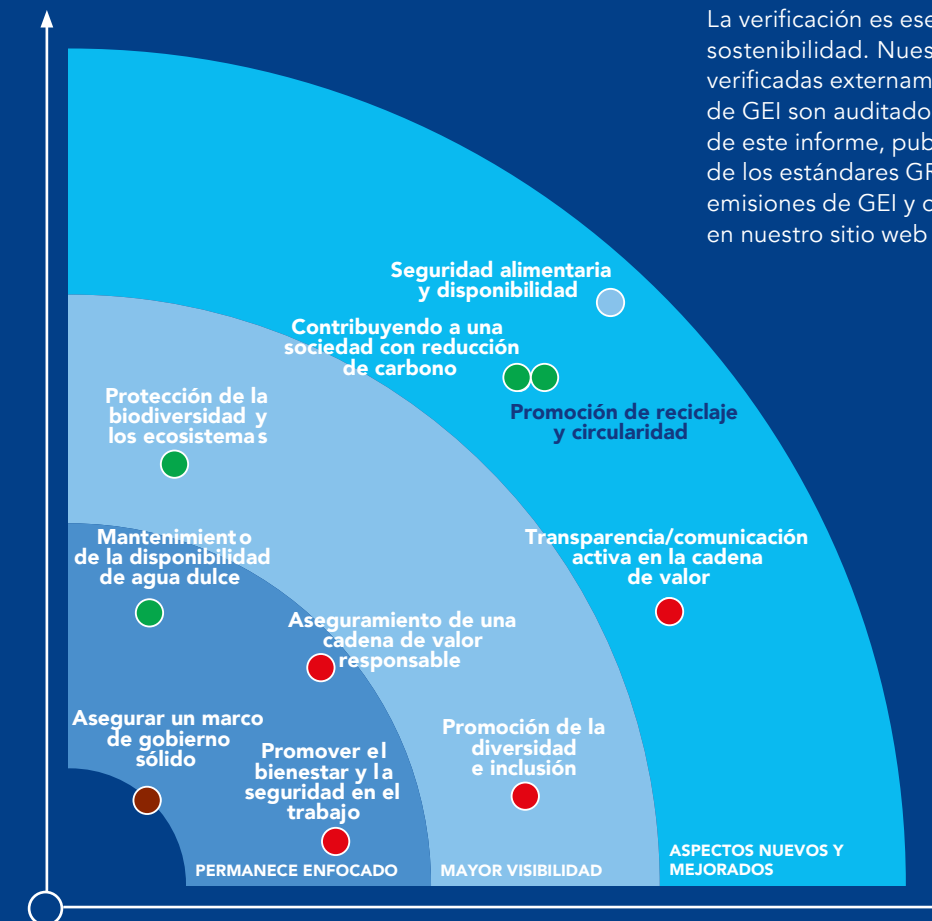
La verificación es ese
sostenibilidad. Nues
verificadas externam
de GEI son auditado
de este informe, pub
de los estándares GR
emisiones de GEI y c
en nuestro sitio web

Seguridad alimentaria y disponibilidad

Contribuyendo a una sociedad con reducción de carbono

Promoción de reciclaje y circularidad

Protección de la biodiversidad y los ecosistemas

Mantenimiento de la disponibilidad de agua dulce

Transparencia/comunicación activa en la cadena de valor

Aseguramiento de una cadena de valor responsable

Asegurar un marco de gobierno sólido

Promover el bienestar y la seguridad en el trabajo

Promoción de la diversidad e inclusión

PERMANECE ENFOCADO

MAYOR VISIBILIDAD

ASPECTOS NUEVOS Y MEJORADOS